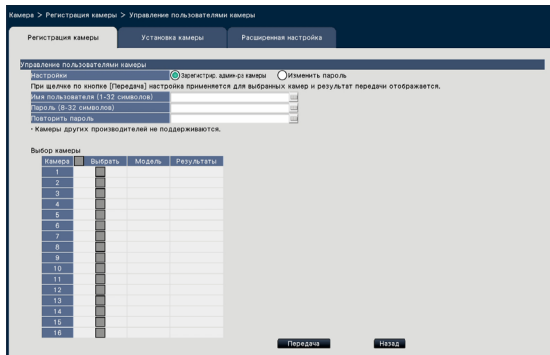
Камера > Регистрация камеры > Управление пользователями камеры

Регистрация камеры | Установка камеры | Расширенная настройка

Управление пользователями камеры

Настройки | Зарегистрир. админ-ра камеры | Изменить пароль

При щелчке по кнопке [Передача] настройка применяется для выбранных камер и результат передачи отображается.

Имя пользователя (1-32 символов)

Пароль (8-32 символов)

Повторить пароль

・Камеры других производителей не поддерживаются.

Выбор камеры

| Камера | Выбрать | Модель | Результаты |
|---|---|---|---|
| 1 | | | |
| 2 | | | |
| 3 | | | |
| 4 | | | |
| 5 | | | |
| 6 | | | |
| 7 | | | |
| 8 | | | |
| 9 | | | |
| 10 | | | |
| 11 | | | |
| 12 | | | |
| 13 | | | |
| 14 | | | |
| 15 | | | |
| 16 | | | |

Передача | Назад